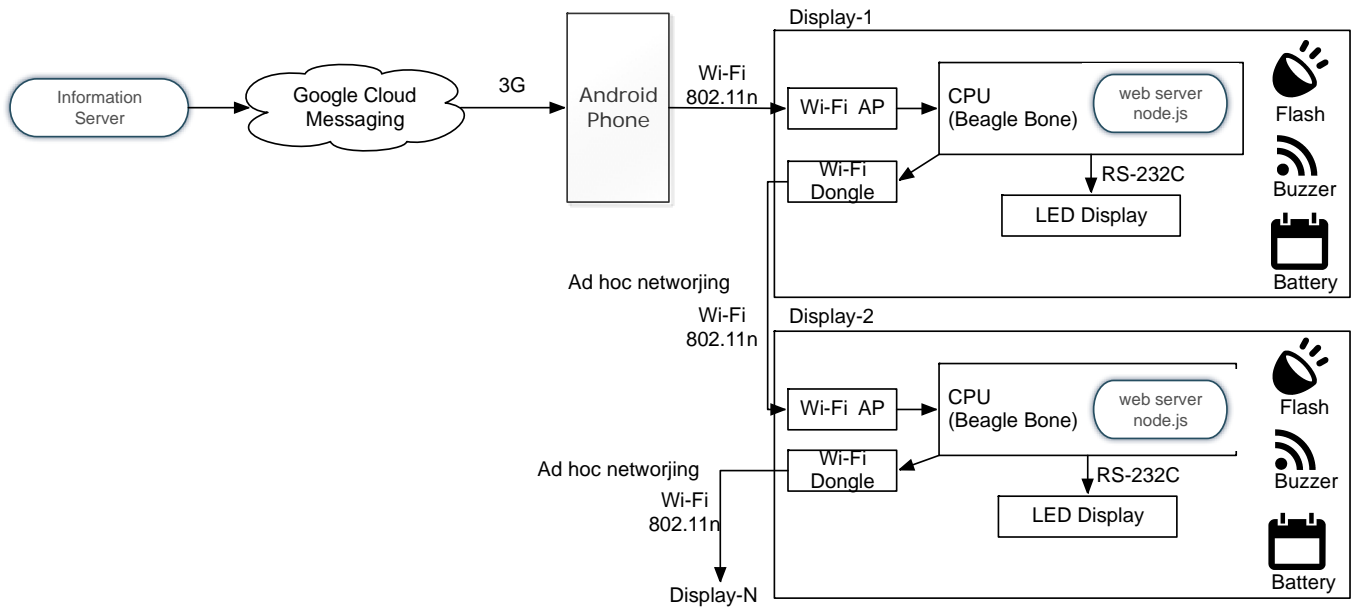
Information Server

Google Cloud Messaging

3G

Android Phone

Wi-Fi 802.11n

Display-1

Wi-Fi AP

CPU (Beagle Bone)

web server node.js

Flash

Wi-Fi Dongle

RS-232C

Buzzer

LED Display

Battery

Ad hoc networjing

Wi-Fi 802.11n

Display-2

Wi-Fi AP

CPU (Beagle Bone)

web server node.js

Flash

Ad hoc networjing

Wi-Fi Dongle

RS-232C

Buzzer

Wi-Fi 802.11n

LED Display

Battery

Display-N